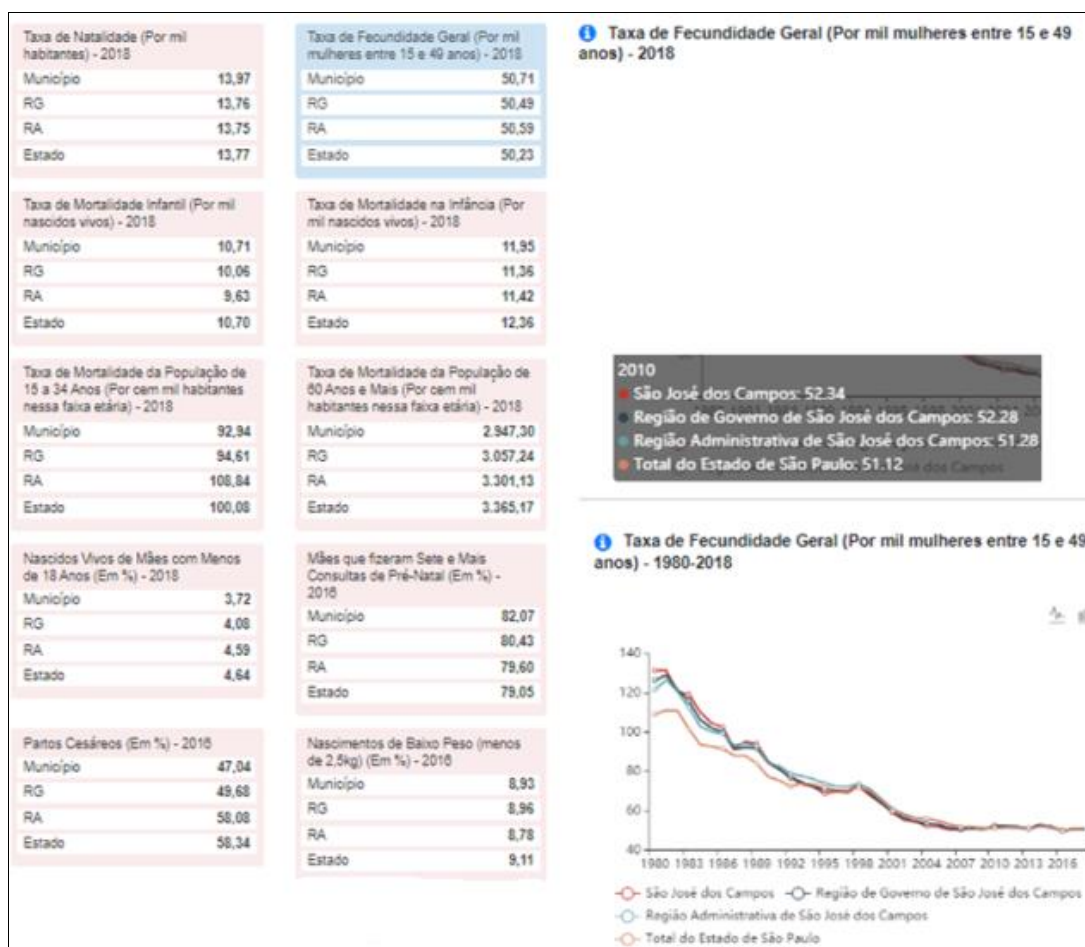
Taxa de Natalidade (Por mil habitantes) - 2018

| | |
|---|---|
| Município | 13,97 |
| RG | 13,76 |
| RA | 13,75 |
| Estado | 13,77 |

Taxa de Fecundidade Geral (Por mil mulheres entre 15 e 49 anos) - 2018

| | |
|---|---|
| Município | 50,71 |
| RG | 50,49 |
| RA | 50,59 |
| Estado | 50,23 |

Taxa de Mortalidade Infantil (Por mil nascidos vivos) - 2018

| | |
|---|---|
| Município | 10,71 |
| RG | 10,06 |
| RA | 9,63 |
| Estado | 10,70 |

Taxa de Mortalidade na Infância (Por mil nascidos vivos) - 2018

| | |
|---|---|
| Município | 11,95 |
| RG | 11,36 |
| RA | 11,42 |
| Estado | 12,36 |

Taxa de Mortalidade da População de 15 a 34 Anos (Por cem mil habitantes nessa faixa etária) - 2018

| | |
|---|---|
| Município | 92,94 |
| RG | 94,61 |
| RA | 108,84 |
| Estado | 100,08 |

Taxa de Mortalidade da População de 60 Anos e Mais (Por cem mil habitantes nessa faixa etária) - 2018

| | |
|---|---|
| Município | 2.947,30 |
| RG | 3.057,24 |
| RA | 3.301,13 |
| Estado | 3.365,17 |

Nascidos Vivos de Mães com Menos de 18 Anos (Em %) - 2018

| | |
|---|---|
| Município | 3,72 |
| RG | 4,08 |
| RA | 4,59 |
| Estado | 4,64 |

Mães que fizeram Sete e Mais Consultas de Pré-Natal (Em %) - 2018

| | |
|---|---|
| Município | 82,07 |
| RG | 80,43 |
| RA | 79,60 |
| Estado | 79,05 |

Partos Cesáreos (Em %) - 2018

| | |
|---|---|
| Município | 47,04 |
| RG | 49,68 |
| RA | 58,08 |
| Estado | 58,34 |

Nascimentos de Baixo Peso (menos de 2,5kg) (Em %) - 2018

| | |
|---|---|
| Município | 8,93 |
| RG | 8,96 |
| RA | 8,78 |
| Estado | 9,11 |

Taxa de Fecundidade Geral (Por mil mulheres entre 15 e 49 anos) - 2018

2010
São José dos Campos: 52.34
Região de Governo de São José dos Campos: 52.28
Região Administrativa de São José dos Campos: 51.28
Total do Estado de São Paulo: 51.12

Taxa de Fecundidade Geral (Por mil mulheres entre 15 e 49 anos) - 1980-2018

140
120
100
80
60
40
1980 1983 1986 1989 1992 1995 1998 2001 2004 2007 2010 2013 2016

São José dos Campos
Região de Governo de São José dos Campos
Região Administrativa de São José dos Campos
Total do Estado de São Paulo